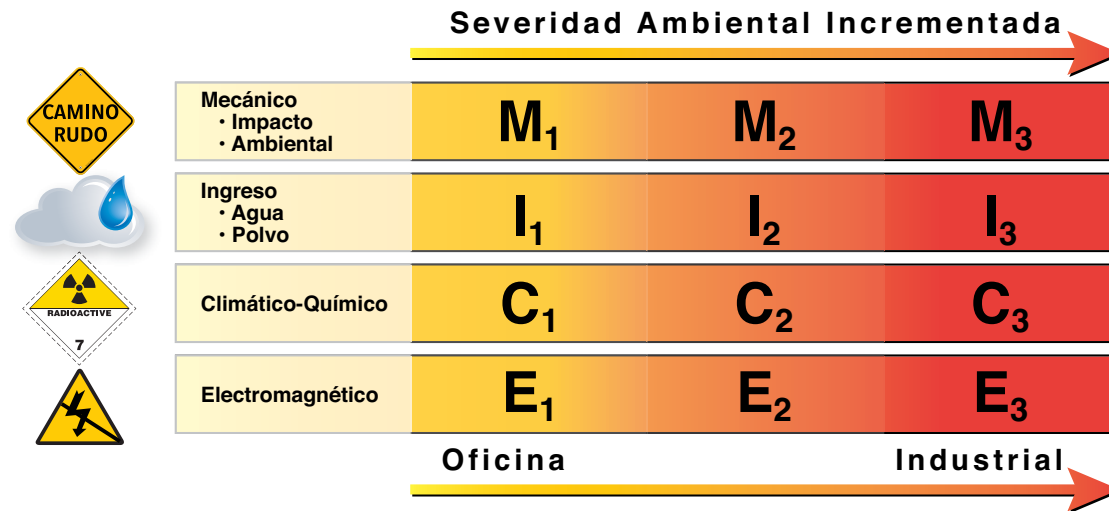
Severidad Ambiental Incrementada

CAMINO RUDO

RADIOACTIVE
7

| | | | |
|---|---|---|---|
| Mecánico<br>• Impacto<br>• Ambiental | $M_1$ | $M_2$ | $M_3$ |
| Ingreso<br>• Agua<br>• Polvo | $I_1$ | $I_2$ | $I_3$ |
| Climático-Químico | $C_1$ | $C_2$ | $C_3$ |
| Electromagnético | $E_1$ | $E_2$ | $E_3$ |

Oficina
Industrial